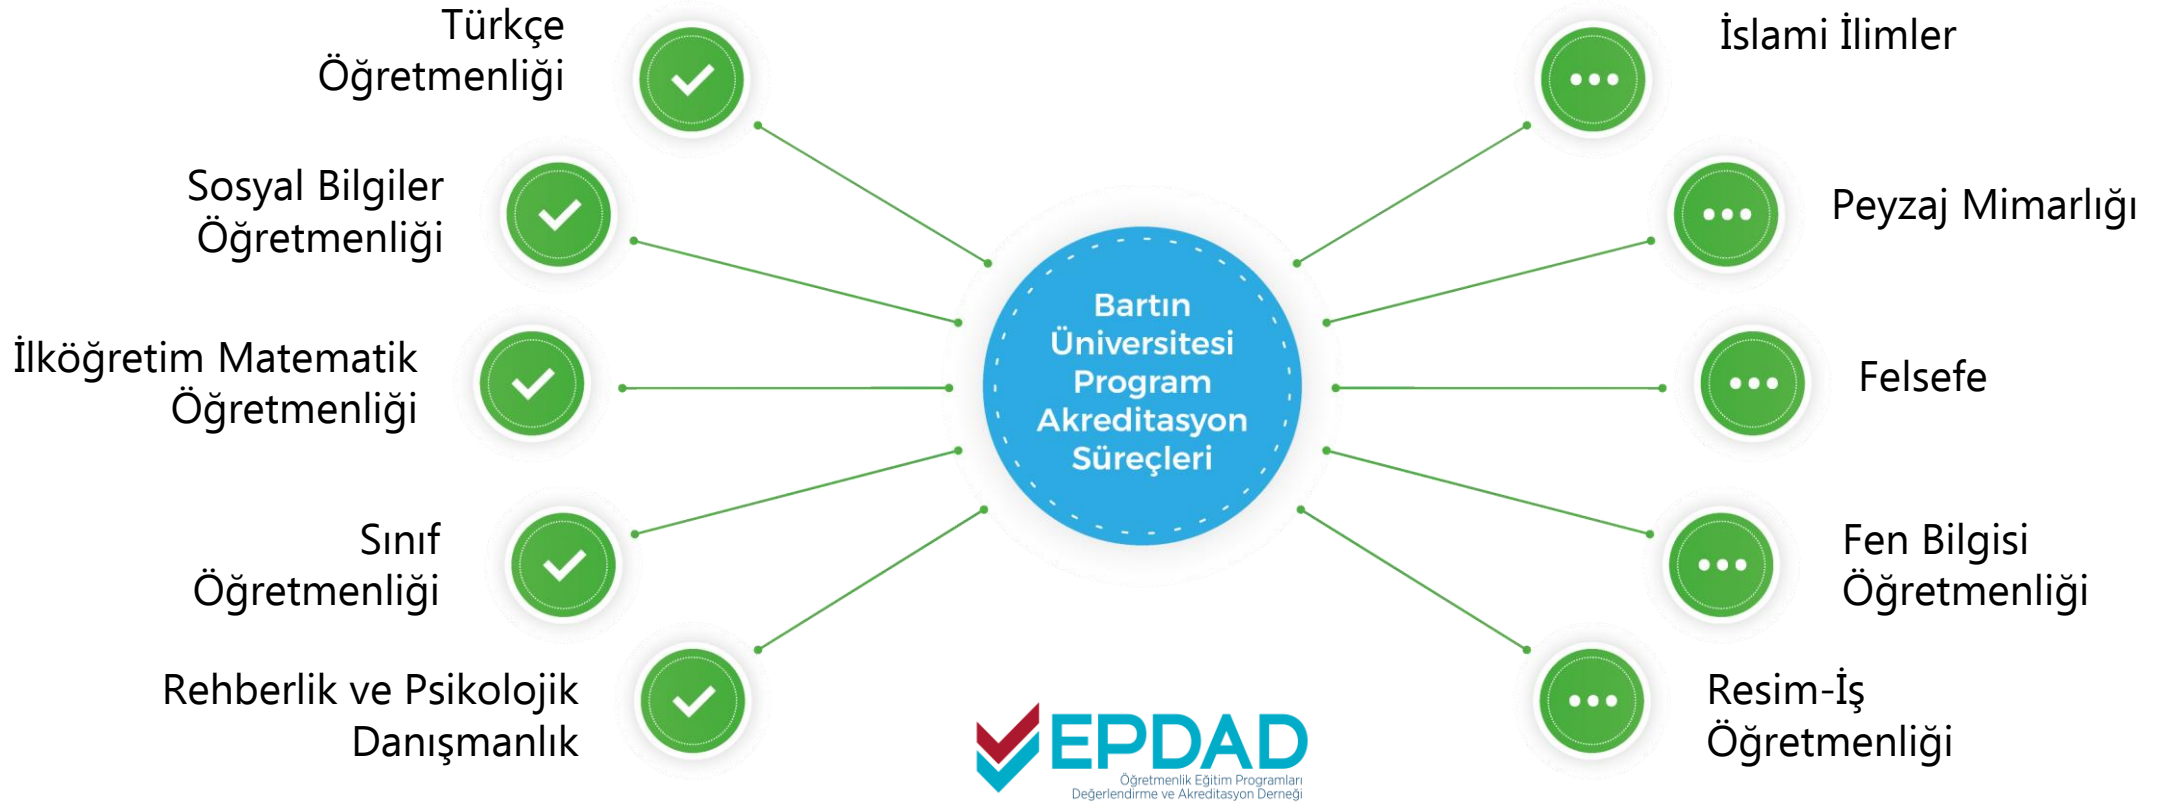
Türkçe Öğretmenliği

Sosyal Bilgiler Öğretmenliği

İlköğretim Matematik Öğretmenliği

Sınıf Öğretmenliği

Rehberlik ve Psikolojik Danışmanlık

Bartın Üniversitesi Program Akreditasyon Süreçleri

İslami İlimler

Peyzaj Mimarlığı

Felsefe

Fen Bilgisi Öğretmenliği

Resim-İş Öğretmenliği

EPDAD
Öğretmenlik Eğitim Programları Değerlendirme ve Akreditasyon Derneği